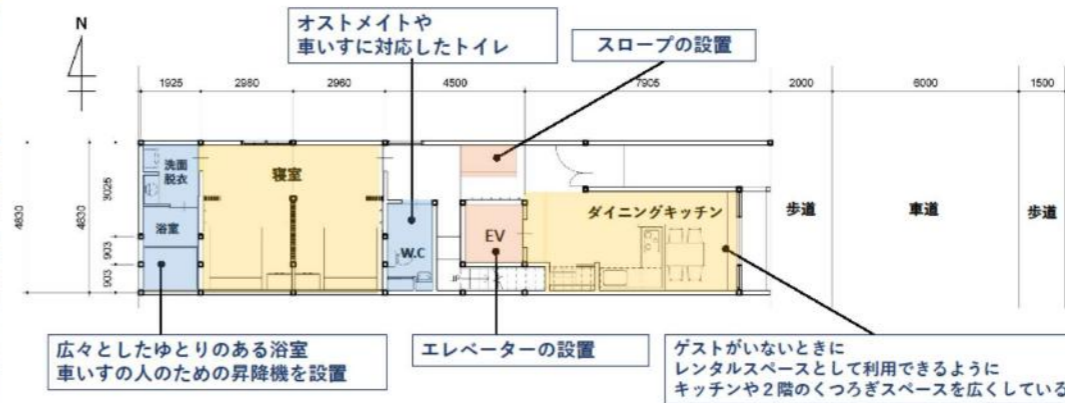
N

オストメイトや
車いすに対応したトイレ

スロープの設置

1925　2960　2960　4500　7905　2000　6000　1500

洗面
脱衣

3025

寝室

4830　4830

浴室

903　903　903

W.C

EV

ダイニングキッチン

歩道　車道　歩道

広々としたゆとりのある浴室
車いすの人のための昇降機を設置

エレベーターの設置

ゲストがいないときに
レンタルスペースとして利用できるように
キッチンや２階のくつろぎスペースを広くしている